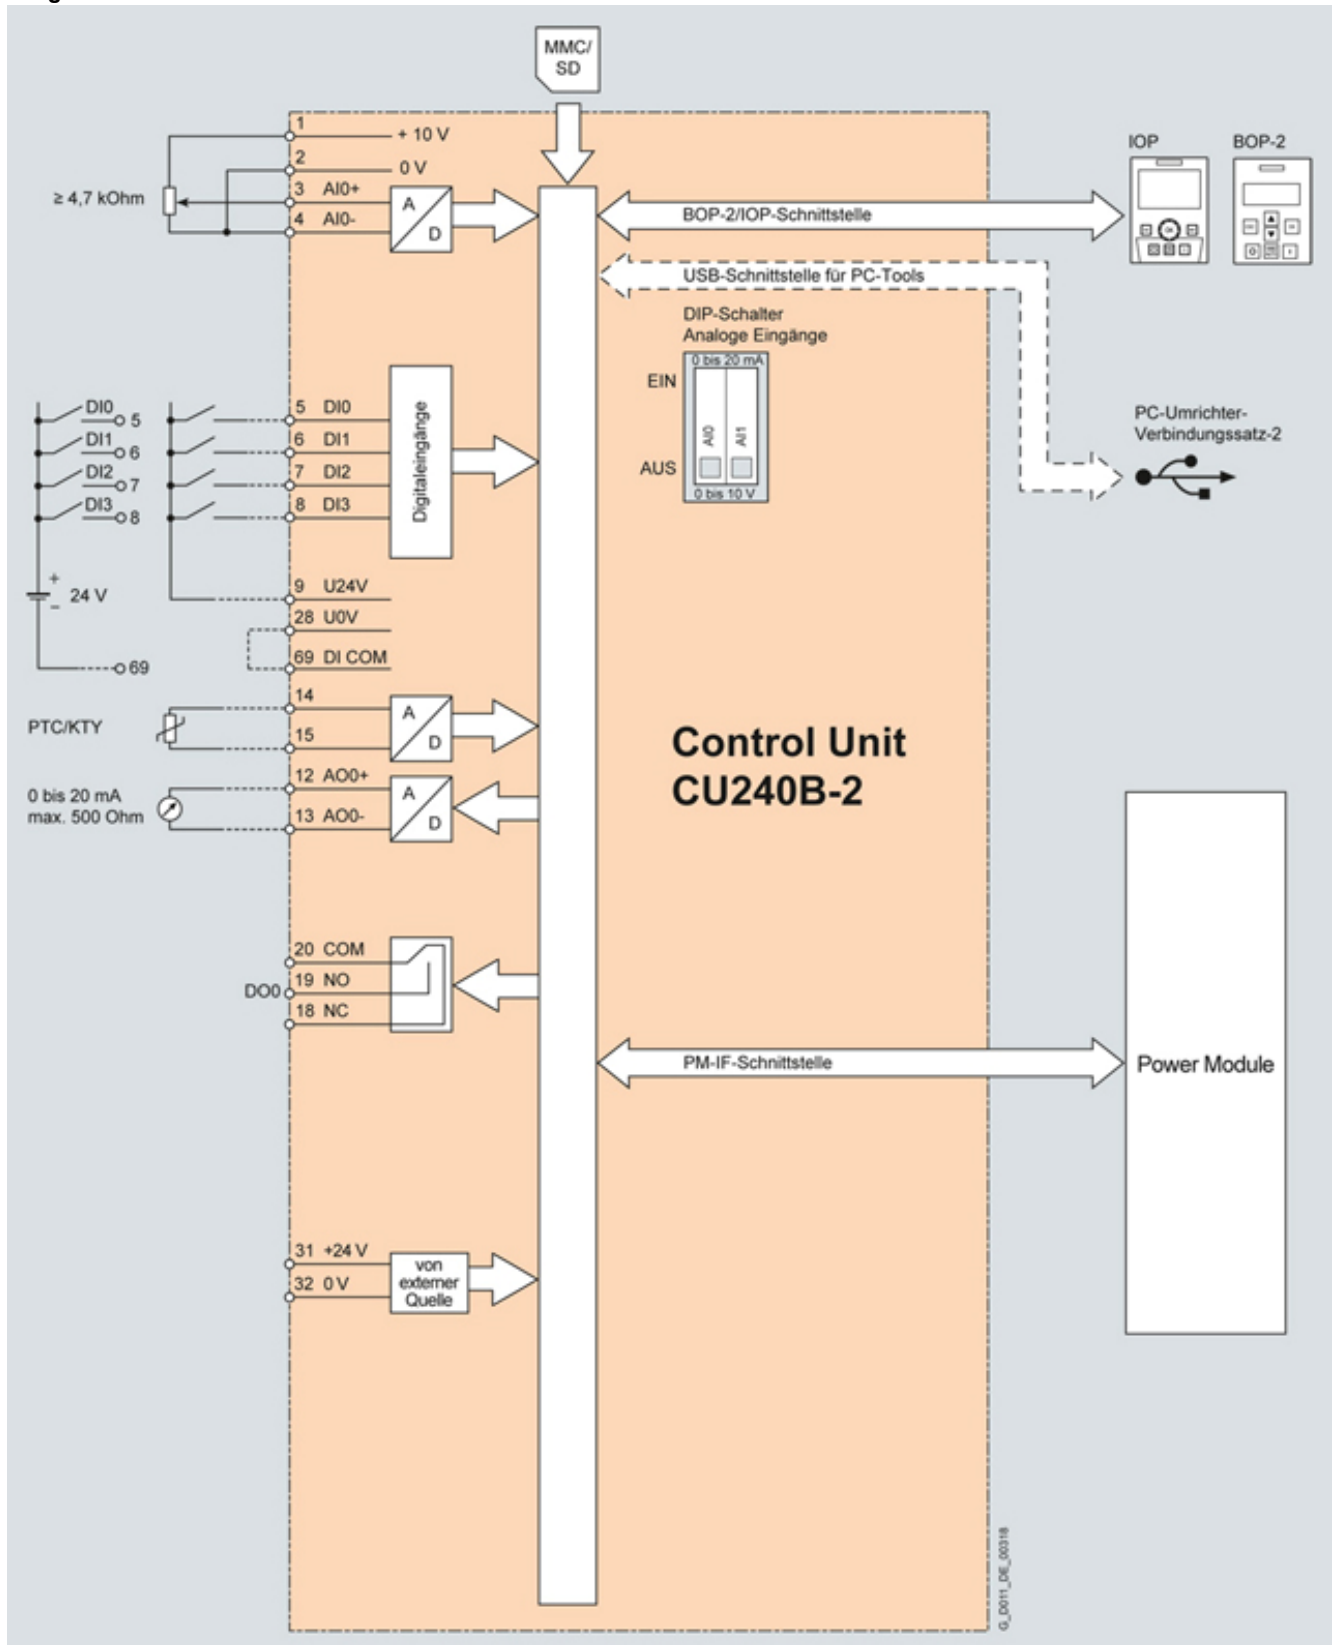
MMC/
SD

1 + 10 V
2 0 V
3 AI0+
4 AI0-
≥ 4,7 kOhm
A
D

BOP-2/IOP-Schnittstelle
USB-Schnittstelle für PC-Tools
IOP
BOP-2

DIP-Schalter
Analoge Eingänge
0 bis 20 mA
EIN
AI0
AI1
AUS
0 bis 10 V

PC-Umrichter-Verbindungssatz-2

DI0 5
DI1 6
DI2 7
DI3 8
5 DI0
6 DI1
7 DI2
8 DI3
Digitaleingänge

24 V
9 U24V
28 U0V
69 DI COM
69

PTC/KTY
14
15
A
D

0 bis 20 mA
max. 500 Ohm
12 AO0+
13 AO0-
A
D

Control Unit
CU240B-2

20 COM
19 NO
18 NC
DO0

PM-IF-Schnittstelle
Power Module

31 +24 V
32 0 V
von externer Quelle

G_D011_DE_00318